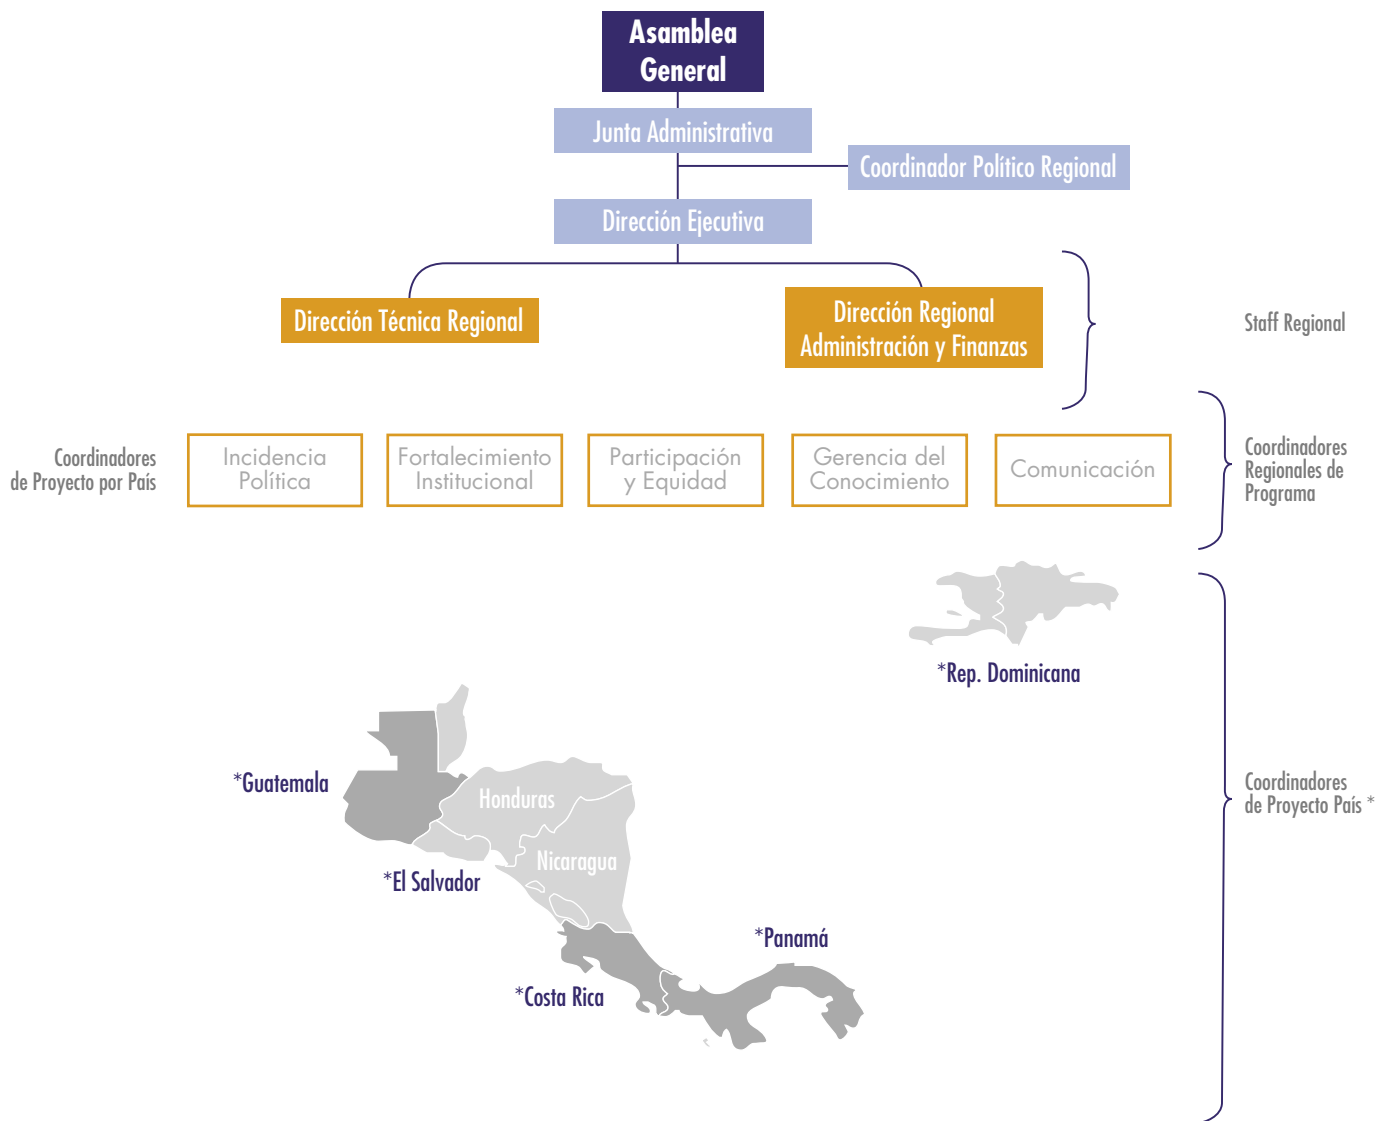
Asamblea General

Junta Administrativa

Coordinador Político Regional

Dirección Ejecutiva

Dirección Técnica Regional

Dirección Regional Administración y Finanzas

Staff Regional

Coordinadores de Proyecto por País

Incidencia Política

Fortalecimiento Institucional

Participación y Equidad

Gerencia del Conocimiento

Comunicación

Coordinadores Regionales de Programa

*Rep. Dominicana

*Guatemala

Honduras

Nicaragua

*El Salvador

*Panamá

*Costa Rica

Coordinadores de Proyecto País *